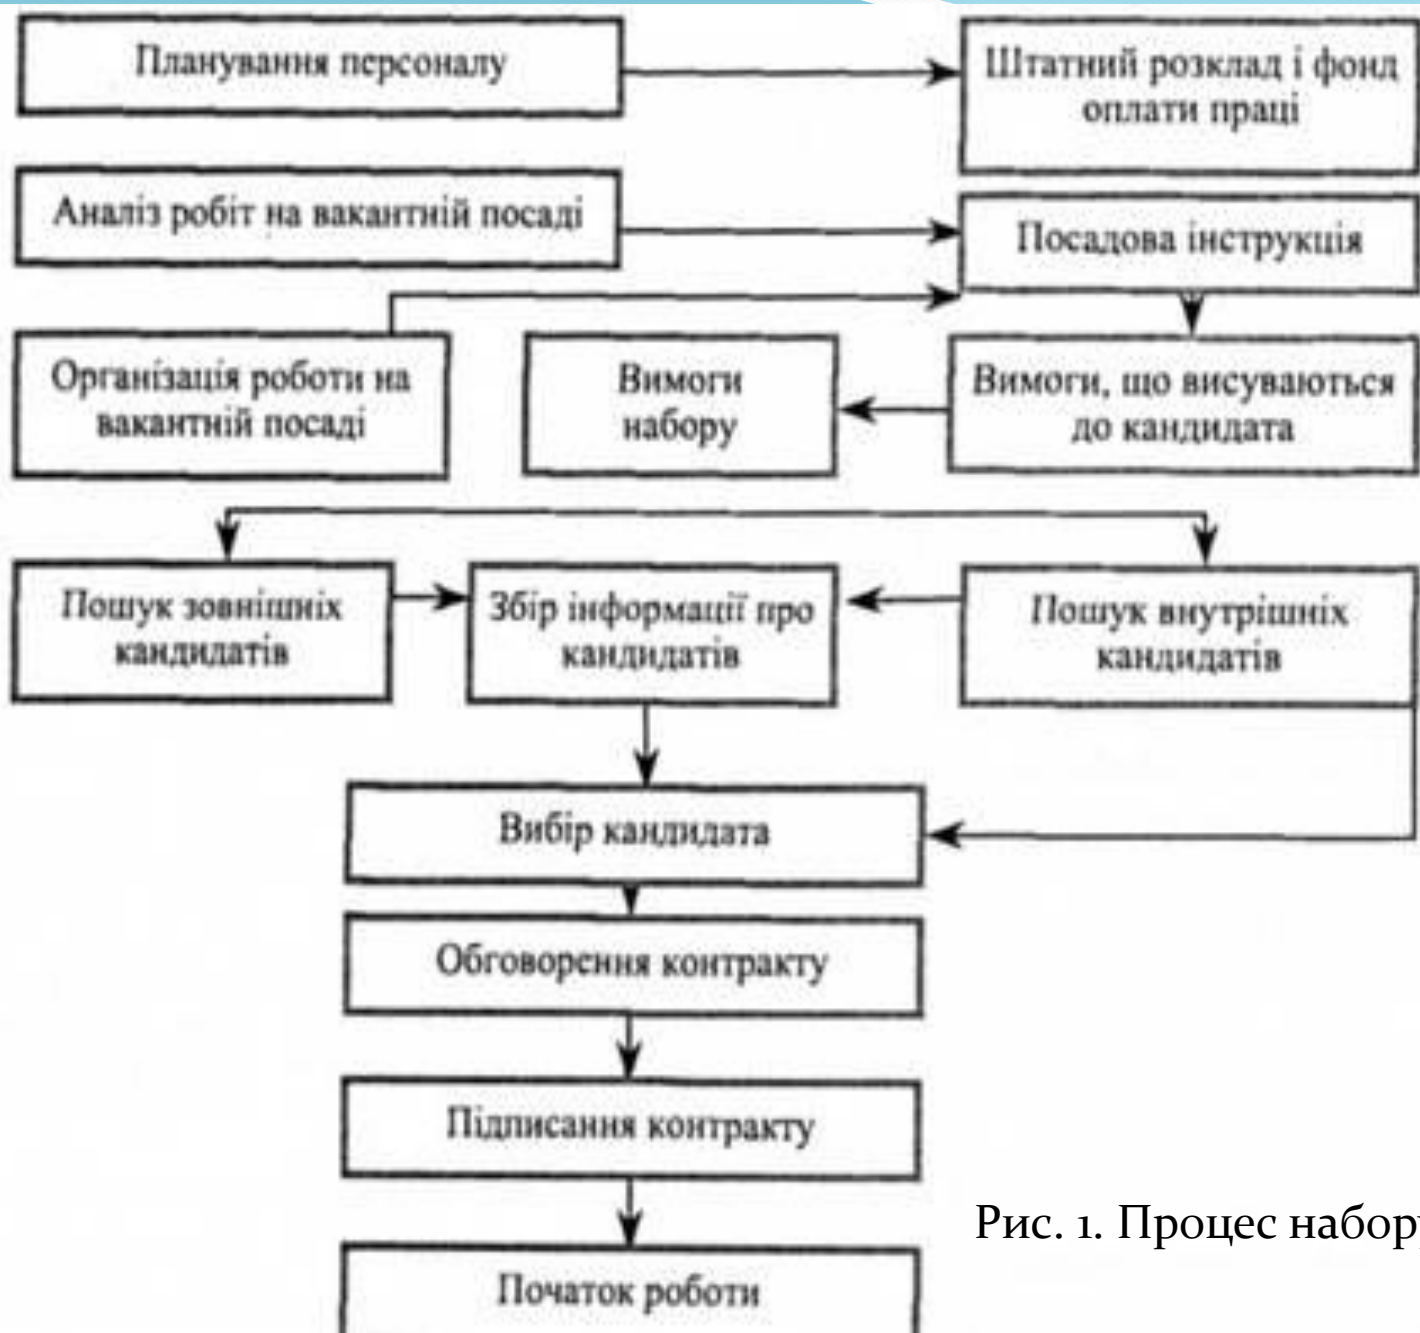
Планування персоналу

Штатний розклад і фонд оплати праці

Аналіз робіт на вакантній посаді

Посадова інструкція

Організація роботи на вакантній посаді

Вимоги набору

Вимоги, що висуваються до кандидата

Пошук зовнішніх кандидатів

Збір інформації про кандидатів

Пошук внутрішніх кандидатів

Вибір кандидата

Обговорення контракту

Підписання контракту

Початок роботи

Рис. 1. Процес набор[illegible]